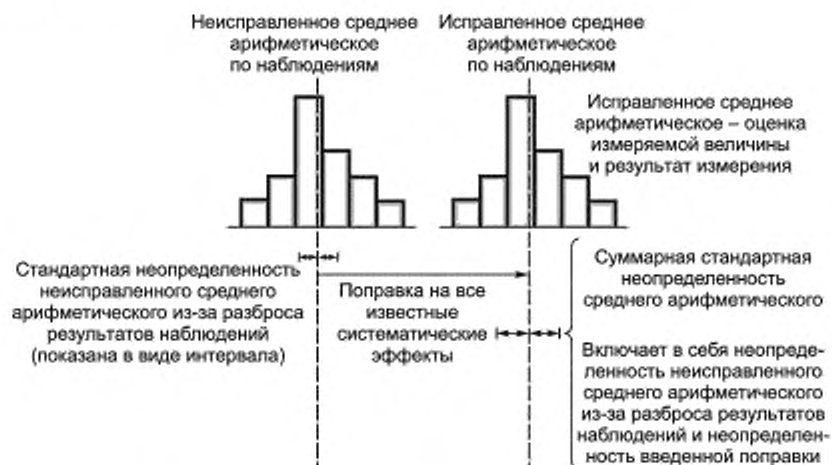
Неисправленное среднее арифметическое по наблюдениям

Исправленное среднее арифметическое по наблюдениям

Исправленное среднее арифметическое – оценка измеряемой величины и результат измерения

Стандартная неопределенность неисправленного среднего арифметического из-за разброса результатов наблюдений (показана в виде интервала)

Поправка на все известные систематические эффекты

Суммарная стандартная неопределенность среднего арифметического

Включает в себя неопределенность неисправленного среднего арифметического из-за разброса результатов наблюдений и неопределенность введенной поправки